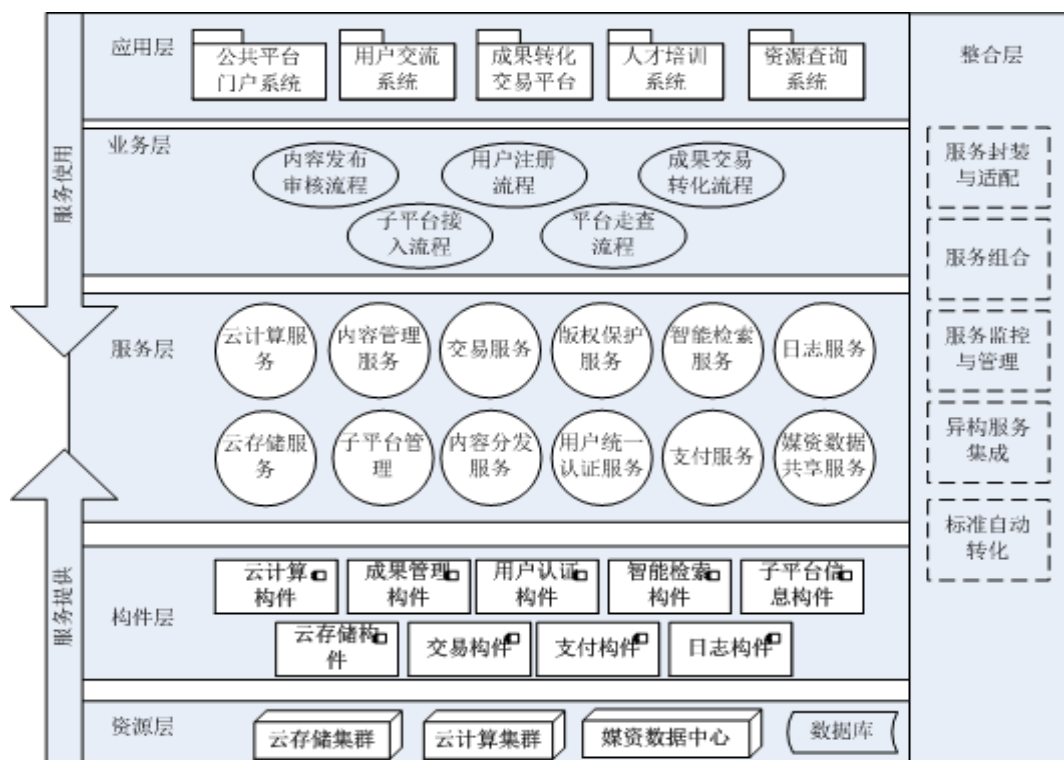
服务使用

应用层

公共平台门户系统

用户交流系统

成果转化交易平台

人才培训系统

资源查询系统

业务层

内容发布审核流程

用户注册流程

成果交易转化流程

子平台接入流程

平台走查流程

服务层

云计算服务

内容管理服务

交易服务

版权保护服务

智能检索服务

日志服务

云存储服务

子平台管理

内容分发服务

用户统一认证服务

支付服务

媒资数据共享服务

服务提供

构件层

云计算构件

成果管理构件

用户认证构件

智能检索构件

子平台信息构件

云存储构件

交易构件

支付构件

日志构件

资源层

云存储集群

云计算集群

媒资数据中心

数据库

整合层

服务封装与适配

服务组合

服务监控与管理

异构服务集成

标准自动转化